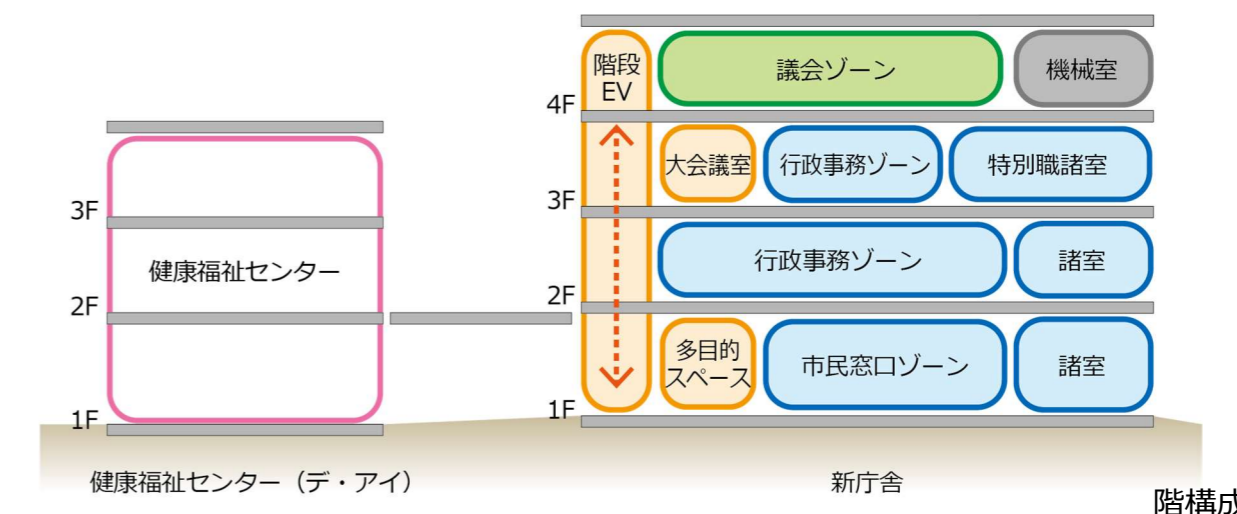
3F

2F

1F

健康福祉センター

階段
EV

4F

3F

2F

1F

議会ゾーン

機械室

大会議室

行政事務ゾーン

特別職諸室

行政事務ゾーン

諸室

多目的
スペース

市民窓口ゾーン

諸室

健康福祉センター（デ・アイ）

新庁舎

階構成